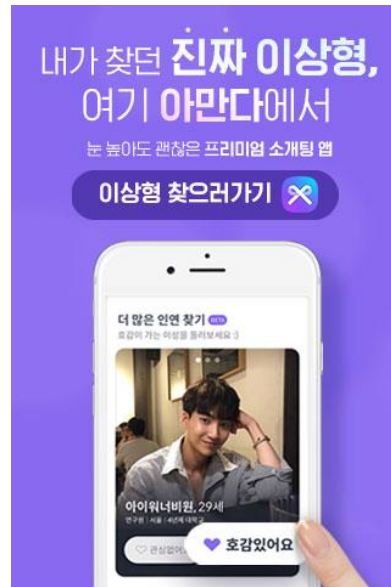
내가 찾던 진짜 이상형,
여기 아만다에서

눈 높아도 괜찮은 프리미엄 소개팅 앱

이상형 찾으러가기

더 많은 인연 찾기 BETA
호감이 가는 이성을 둘러보세요 :)

아이워너비원, 29세
연구원 | 서울 | 4년제 대학교

관심없어요

호감있어요